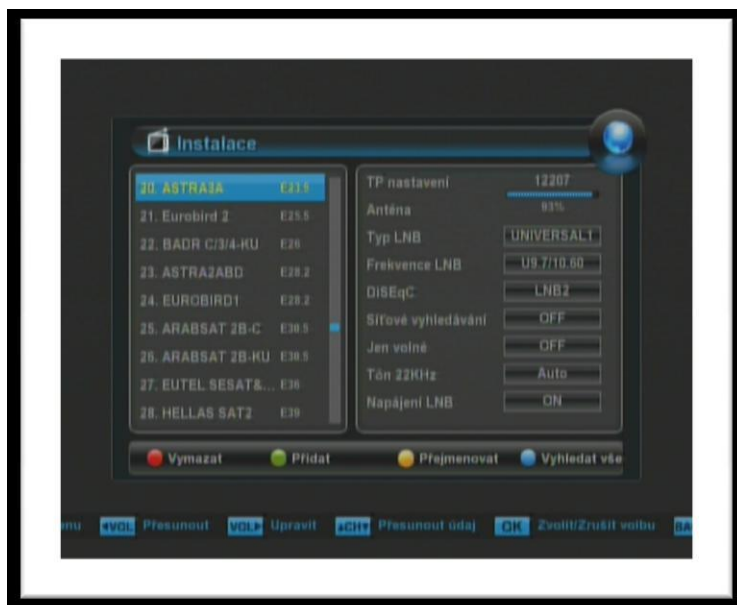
Instalace

20. ASTRA3A E23.5
21. Eurobird 2 E25.5
22. BADR C/3/4-KU E26
23. ASTRA2ABD E28.2
24. EUROBIRD1 E28.2
25. ARABSAT 2B-C E30.5
26. ARABSAT 2B-KU E30.5
27. EUTEL SESAT&... E36
28. HELLAS SAT2 E39

TP nastavení 12207
Anténa 93%
Typ LNB UNIVERSAL1
Frekvence LNB U9.7/10.60
DiSEqC LNB2
Síťové vyhledávání OFF
Jen volné OFF
Tón 22KHz Auto
Napájení LNB ON

Vymazat Přidat Přejmenovat Vyhledat vše

nu ◄VOL Přesunout VOL► Upravit ▲CH▼ Přesunout údaj OK Zvolit/Zrušit volbu BA